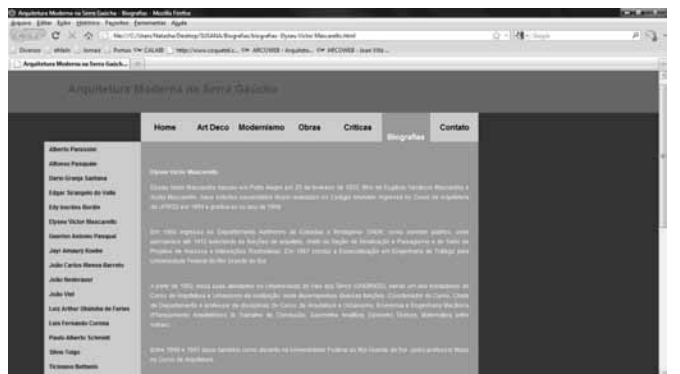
Arquitetura Moderna na Serra Gaúcha - Biografias - Mozilla Firefox
Arquivo Editar Exibir Histórico Favoritos Ferramentas Ajuda
file:///C:/Users/Natasha/Desktop/SUSANA/Biografias/biografias - Elysео Victor Mascarello.html
Diversos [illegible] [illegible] Portais CALAB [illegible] ARCOWEB - Arquitet... ARCOWEB - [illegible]
Arquitetura Moderna na Serra Gaúch...

Arquitetura Moderna na Serra Gaúcha

Home
Art Deco
Modernismo
Obras
Críticas
Biografias
Contato

Alberto Panizzon
Alfonso Pasqualé
Dario Granja Santana
Edgar Scarsgnis do Valle
Edy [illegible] Bortile
Elysео Victor Mascarello
Gueston Antonio Pasqual
Jayr Amaury Koebe
João Carlos Ribeiro Barreto
João Nedermayer
João Viel
Luiz Arthur Ubatuba de Farias
Luiz Fernando Corona
Paulo Alberto Schmidt
Silvio Toigo
Tirinaous Bettanin

Elysео Victor Mascarello

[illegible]

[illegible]

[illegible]

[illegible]